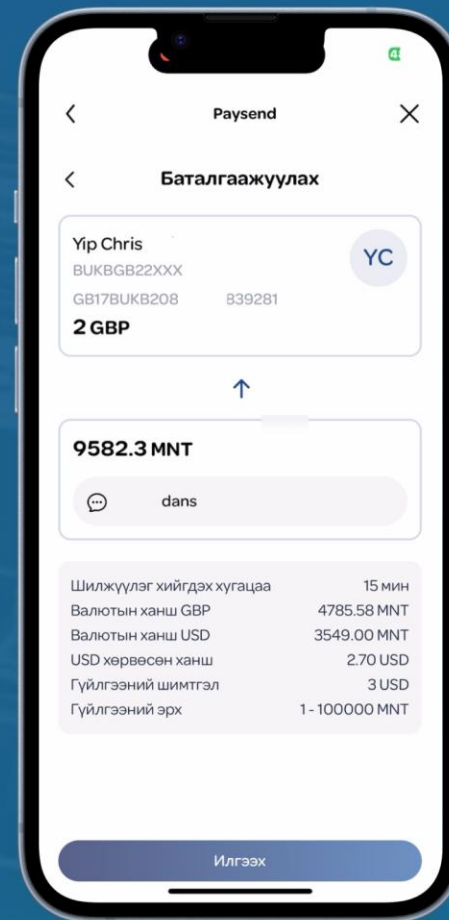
Paysend

Баталгаажуулах

Yip Chris
BUKBGB22XXX
GB17BUKB208 839281
2 GBP

YC

9582.3 MNT

dans

| | |
|---|---|
| Шилжүүлэг хийгдэх хугацаа | 15 мин |
| Валютын ханш GBP | 4785.58 MNT |
| Валютын ханш USD | 3549.00 MNT |
| USD хөрвөсөн ханш | 2.70 USD |
| Гүйлгээний шимтгэл | 3 USD |
| Гүйлгээний эрх | 1 - 100000 MNT |

Илгээх